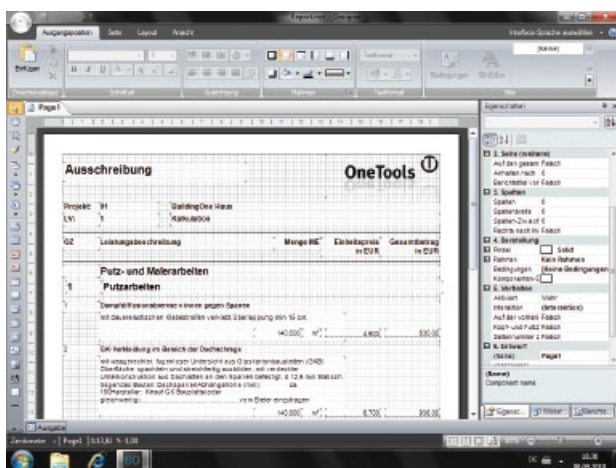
Reportman - Designer

Ausgangsposition Seite Layout Ansicht

Interface-Sprache auswählen

Einfügen

Page1

Ausschreibung

OneTools

Projekt: 91 BuildingOne Haus
LV: 1 Kalkulation

OZ Leistungsbeschreibung Menge ME Einheitspreis in EUR Gesamtbetrag in EUR

Putz- und Malerarbeiten

1 Putzarbeiten

Dampfdiffusionsbremse innen gegen Sparren

140,000 m² 6,900 966,00

GK-Verkleidung im Bereich der Dachschräge

140,000 m² 6,700 938,00

Eigenschaften

1. Seite (weiteres)
Auf den gesamten Falsch
Anhalten nach 0
Berechnete vor Falsch
3. Spalten
Spalten 0
Spaltenbreite 0
Spalten-Zwischen 0
Rechts nach links Falsch
4. Darstellung
Pinsel Solid
Rahmen Kein Rahmen
Bedingungen (Keine Bedingungen)
Komponenten
5. Verhalten
Aktiviert Wahr
Interaktion (keine Aktion)
Auf der vorherigen Falsch
Kopf- und Fußz. Falsch
Seitennummer 1 Falsch
6. Entwurf
(Name) Page1

(Name)
Component name.

Eigensc. Wörter Berichte

Ausgabe

Zentimeter Page1